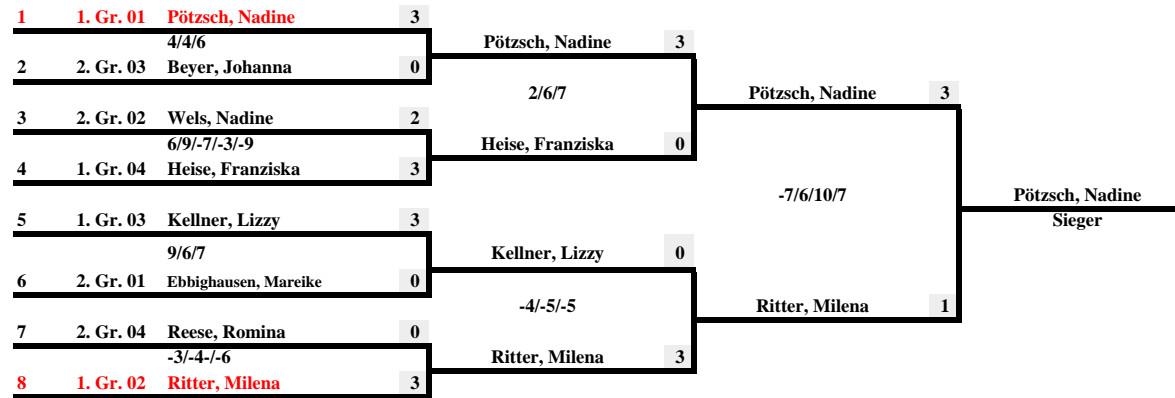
1 1. Gr. 01 Pötzsch, Nadine 3
4/4/6
2 2. Gr. 03 Beyer, Johanna 0

3 2. Gr. 02 Wels, Nadine 2
6/9/-7/-3/-9
4 1. Gr. 04 Heise, Franziska 3

5 1. Gr. 03 Kellner, Lizzy 3
9/6/7
6 2. Gr. 01 Ebbighausen, Mareike 0

7 2. Gr. 04 Reese, Romina 0
-3/-4/-6
8 1. Gr. 02 Ritter, Milena 3

Pötzsch, Nadine 3
2/6/7
Heise, Franziska 0

Kellner, Lizzy 0
-4/-5/-5
Ritter, Milena 3

Pötzsch, Nadine 3
-7/6/10/7
Ritter, Milena 1

Pötzsch, Nadine
Sieger